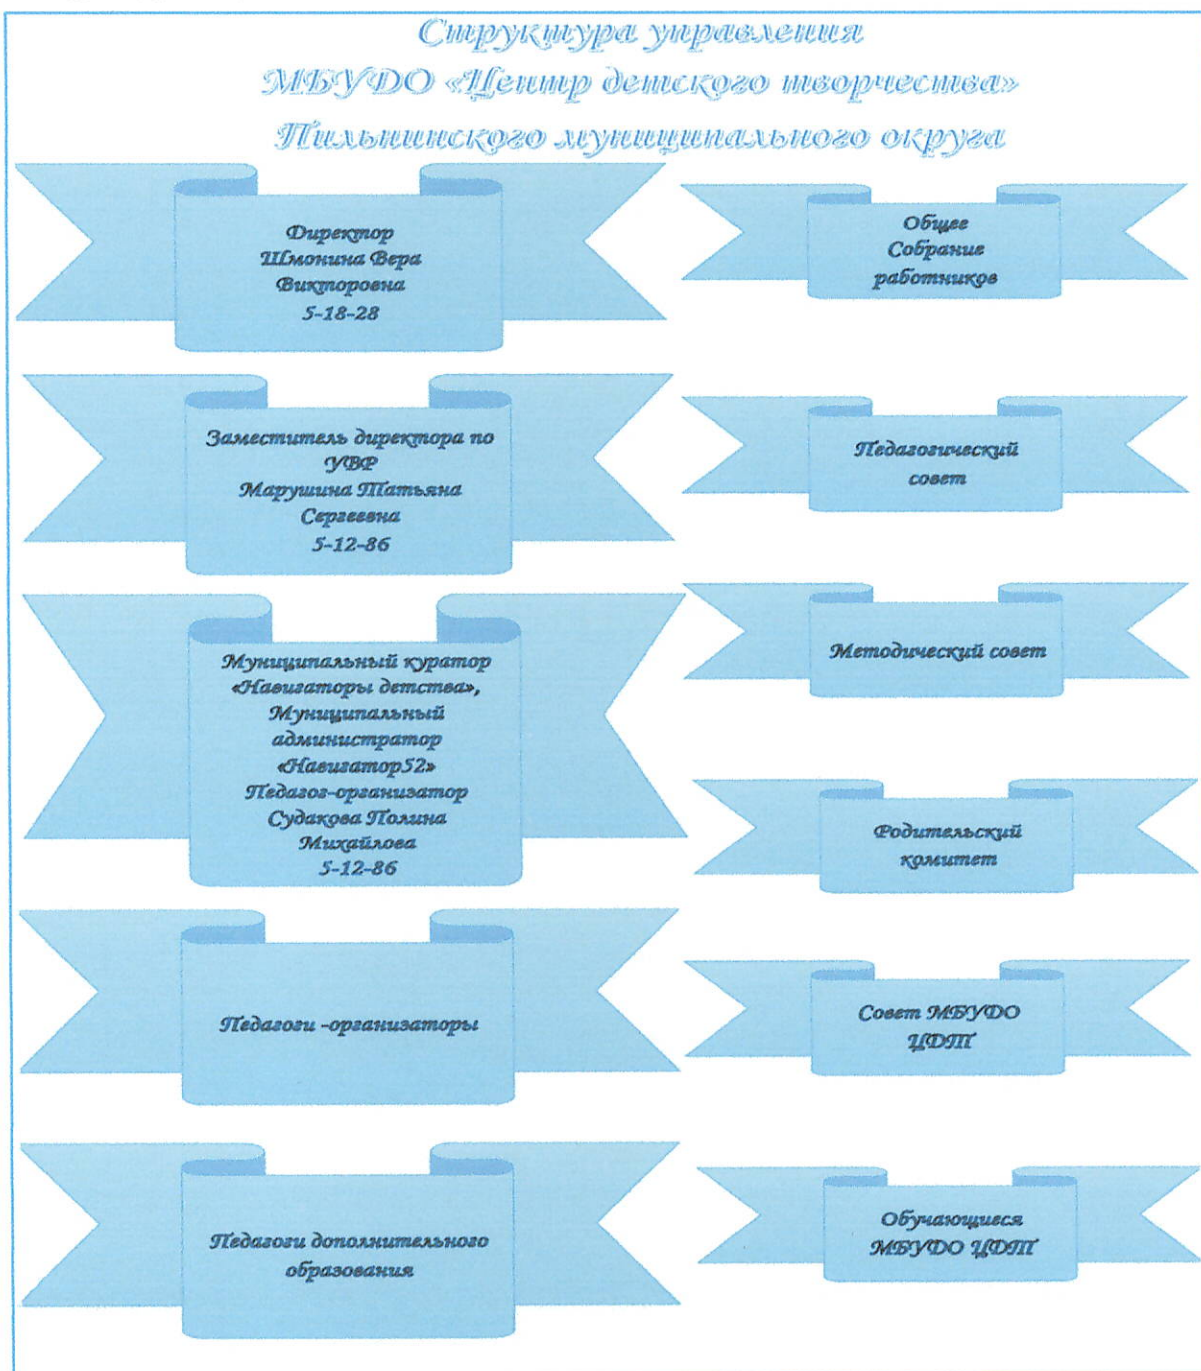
Структура управления
МБУДО «Центр детского творчества»
Пильнинского муниципального округа

Директор
Шмонина Вера
Викторовна
5-18-28

Заместитель директора по
УВР
Марушина Татьяна
Сергеевна
5-12-86

Муниципальный куратор
«Навигаторы детства»,
Муниципальный
администратор
«Навигатор52»
Педагог-организатор
Судакова Полина
Михайлова
5-12-86

Педагоги -организаторы

Педагоги дополнительного
образования

Общее
Собрание
работников

Педагогический
совет

Методический совет

Родительский
комитет

Совет МБУДО
ЦДТ

Обучающиеся
МБУДО ЦДТ